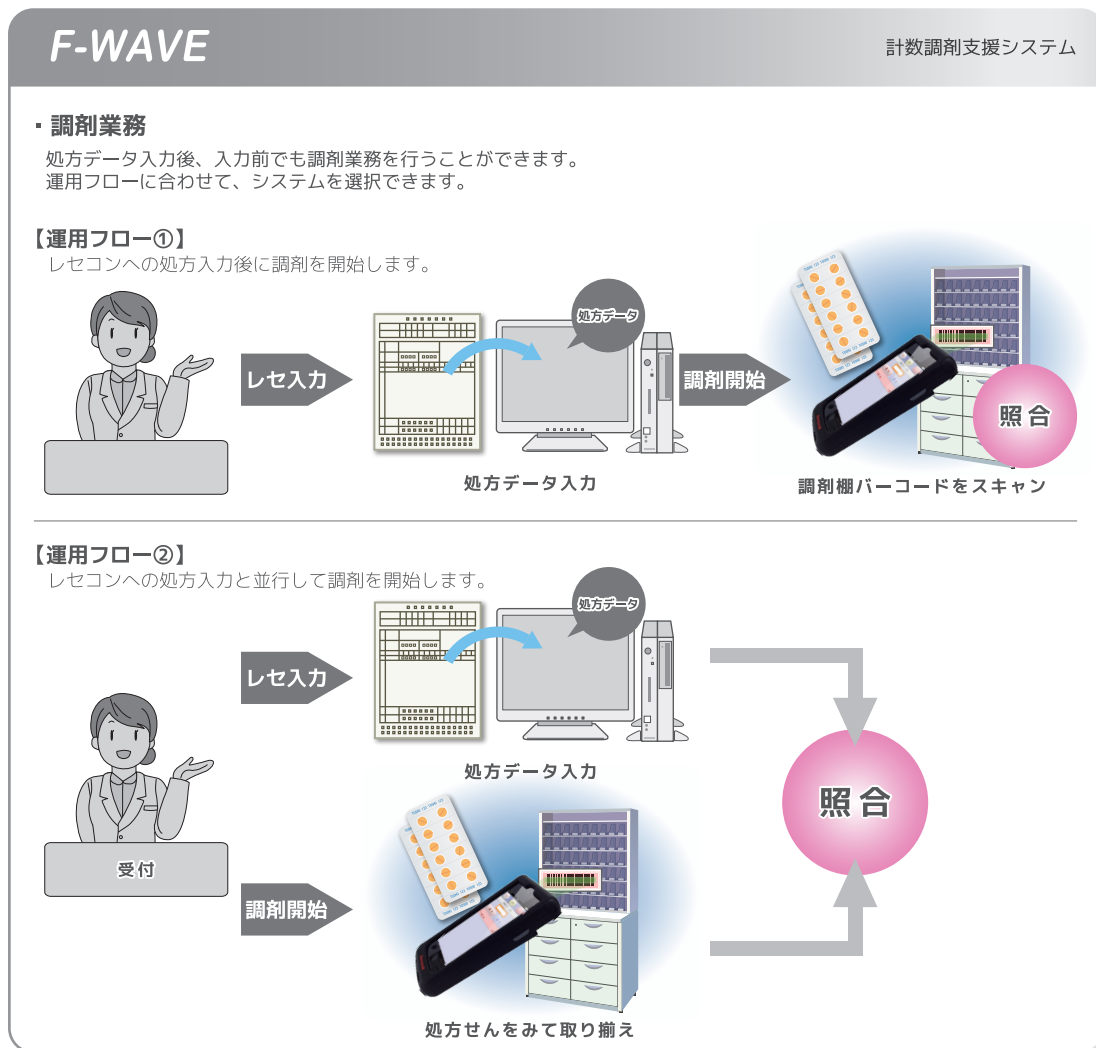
F-WAVE

計数調剤支援システム

・調剤業務

処方データ入力後、入力前でも調剤業務を行うことができます。
運用フローに合わせて、システムを選択できます。

【運用フロー①】
レセコンへの処方入力後に調剤を開始します。

レセ入力

処方データ

調剤開始

照合

処方データ入力

調剤棚バーコードをスキャン

【運用フロー②】
レセコンへの処方入力と並行して調剤を開始します。

レセ入力

処方データ

処方データ入力

照合

受付

調剤開始

処方せんをみて取り揃え